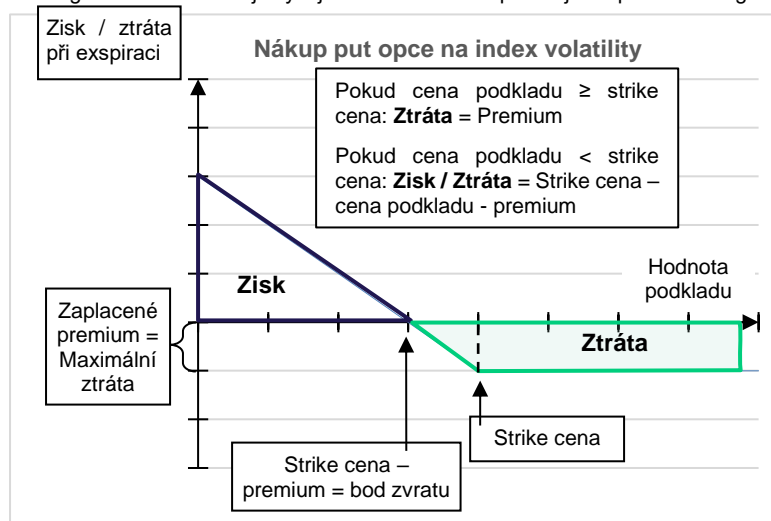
Zisk / ztráta při exspiraci

Nákup put opce na index volatility

Pokud cena podkladu ≥ strike cena: **Ztráta** = Premium

Pokud cena podkladu < strike cena: **Zisk / Ztráta** = Strike cena – cena podkladu - premium

Zisk

Hodnota podkladu

Zaplacené premium = Maximální ztráta

Ztráta

Strike cena

Strike cena – premium = bod zvratu